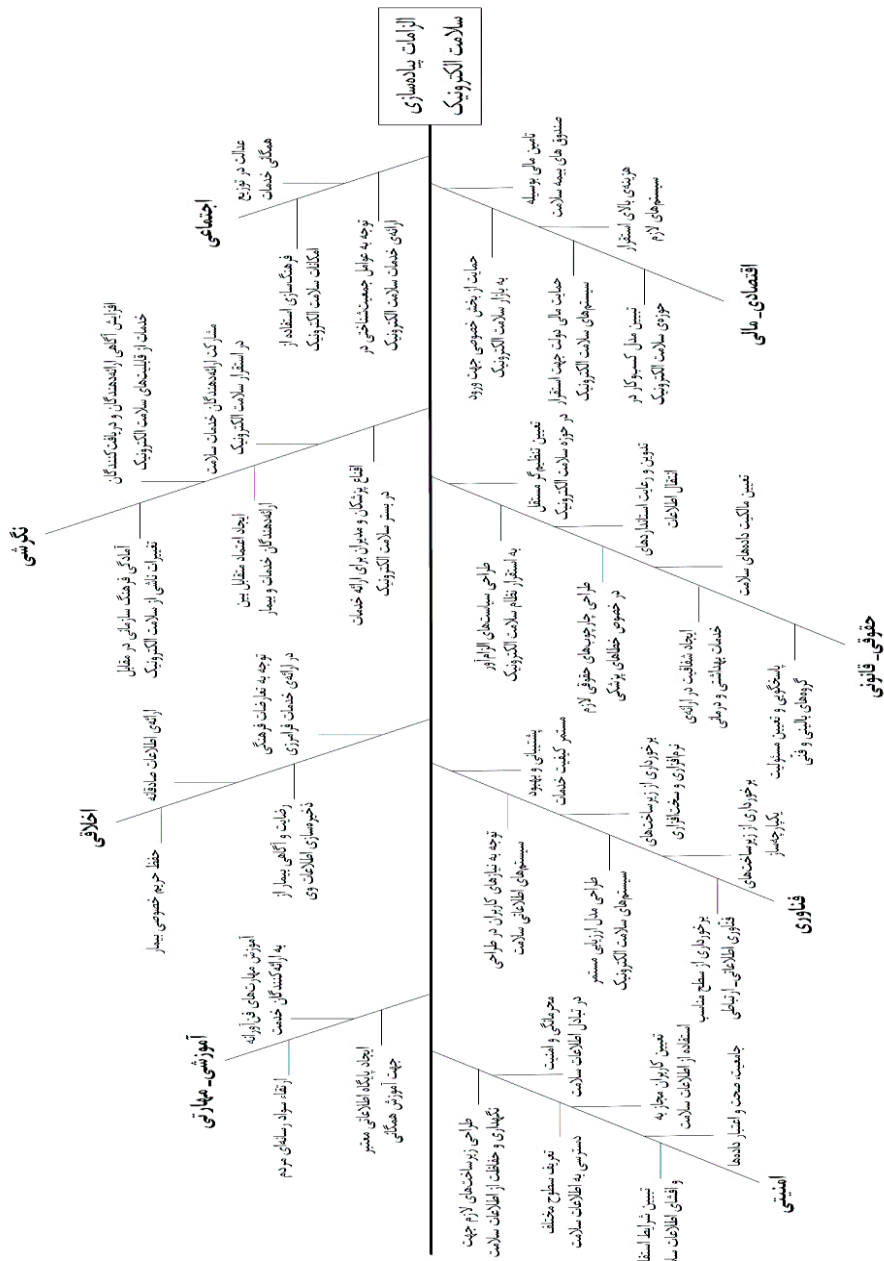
الزامات پیاده‌سازی سلامت الکترونیک

اجتماعی
عدالت در توزیع همگانی خدمات
فرهنگ‌سازی استفاده از امکانات سلامت الکترونیک
توجه به عوامل جمعیت‌شناختی در ارائه‌ی خدمات سلامت الکترونیک

نگرشی
افزایش آگاهی ارائه‌دهندگان و دریافت‌کنندگان خدمات از قابلیت‌های سلامت الکترونیک
مشارکت ارائه‌دهندگان خدمات سلامت در استقرار سلامت الکترونیک
آمادگی فرهنگ سازمانی در مقابل تغییرات ناشی از سلامت الکترونیک
ایجاد اعتماد متقابل بین ارائه‌دهندگان خدمات و بیمار
اقناع پزشکان و مدیران برای ارائه خدمات در بستر سلامت الکترونیک

اخلاقی
ارائه‌ی اطلاعات صادقانه
توجه به تعارضات فرهنگی در ارائه‌ی خدمات فناوری
حفظ حریم خصوصی بیمار
رضایت و آگاهی بیمار از ذخیره‌سازی اطلاعات وی

آموزشی_ مهارتی
آموزش مهارت‌های فن‌آورانه به ارائه‌کنندگان خدمت
ارتقاء سواد رسانه‌ای مردم
ایجاد پایگاه اطلاعاتی معتبر جهت آموزش همگانی

اقتصادی_ مالی
تامین مالی بوسیله صندوق های بیمه سلامت
هزینه‌ی بالای استقرار سیستم‌های لازم
حمایت از بخش خصوصی جهت ورود به بازار سلامت الکترونیک
حمایت مالی دولت جهت استقرار سیستم‌های سلامت الکترونیک
تبیین مدل کسب‌وکار در حوزه‌ی سلامت الکترونیک

حقوقی_ قانونی
تعیین تنظیم‌گر مستقل در حوزه سلامت الکترونیک
تدوین و رعایت استانداردهای انتقال اطلاعات
تعیین مالکیت داده‌های سلامت
طراحی سیاست‌های الزام‌آور به استقرار نظام سلامت الکترونیک
طراحی چارچوب‌های حقوقی لازم در خصوص خطاهای پزشکی
ایجاد هماهنگی در ارائه‌ی خدمات بهداشتی و درمانی
پاسخگویی و تعیین مسئولیت گروه‌های بالینی و فنی

فناوری
پشتیبانی و بهبود مستمر کیفیت خدمات
برخورداری از زیرساخت‌های نرم‌افزاری و سخت‌افزاری
برخورداری از زیرساخت‌های یکپارچه‌ساز
توجه به نیازهای کاربران در طراحی سیستم‌های اطلاعاتی سلامت
طراحی مدل ارزیابی مستمر سیستم‌های سلامت الکترونیک
برخورداری از سطح مناسب فناوری اطلاعاتی_ ارتباطی

امنیتی
محرمانگی و امنیت در تبادل اطلاعات سلامت
تبیین کاربران مجاز به استفاده از اطلاعات سلامت
جامعیت، صحت و اعتبار داده‌ها
طراحی زیرساخت‌های لازم جهت نگهداری و حفاظت از اطلاعات سلامت
تعریف سطوح مختلف دسترسی به اطلاعات سلامت
تبیین شرایط انتقال و افشای اطلاعات سلا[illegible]